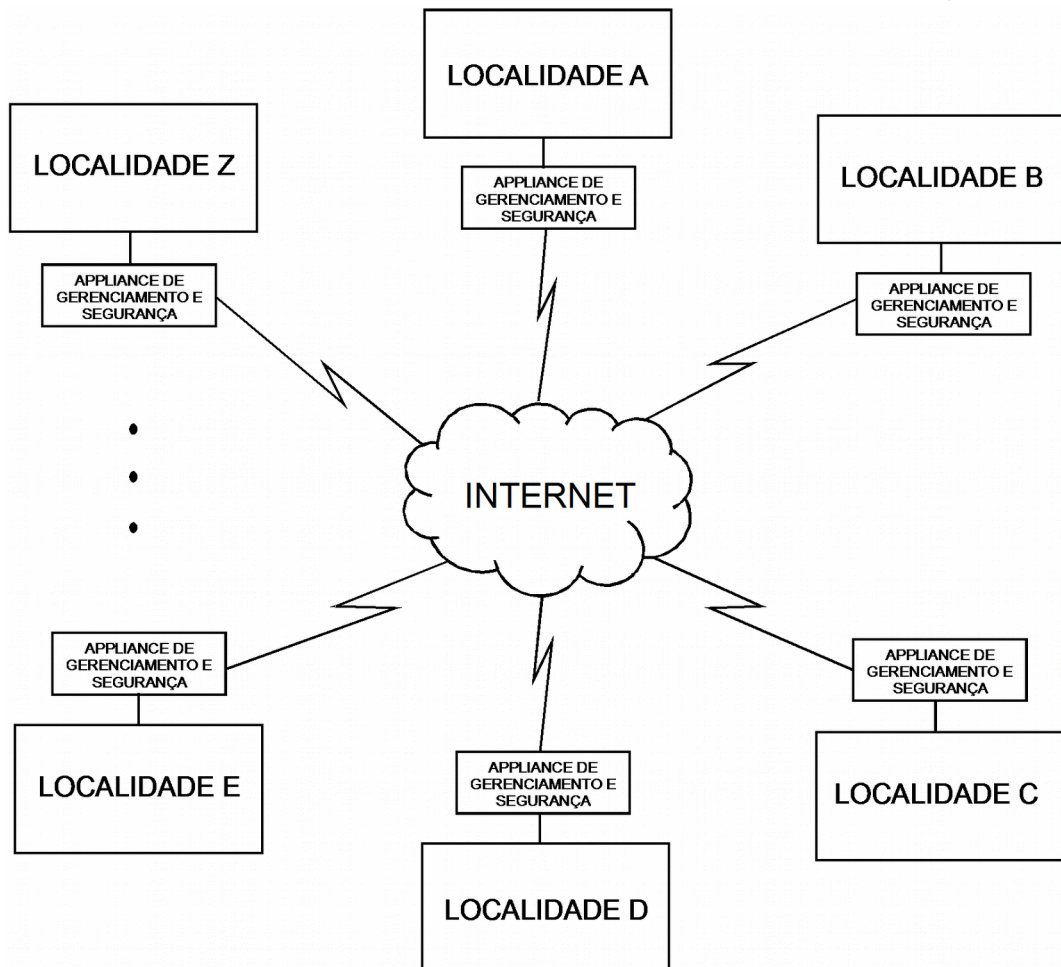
LOCALIDADE A

APPLIANCE DE GERENCIAMENTO E SEGURANÇA

LOCALIDADE Z

APPLIANCE DE GERENCIAMENTO E SEGURANÇA

LOCALIDADE B

APPLIANCE DE GERENCIAMENTO E SEGURANÇA

INTERNET

APPLIANCE DE GERENCIAMENTO E SEGURANÇA

LOCALIDADE E

APPLIANCE DE GERENCIAMENTO E SEGURANÇA

LOCALIDADE D

APPLIANCE DE GERENCIAMENTO E SEGURANÇA

LOCALIDADE C